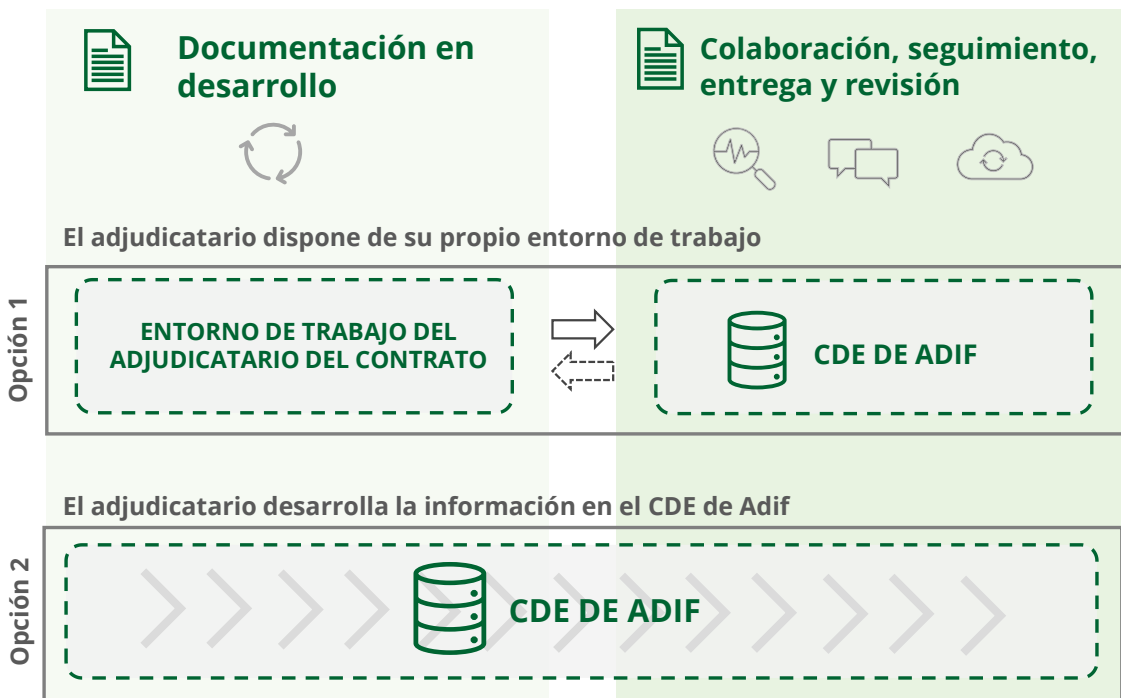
Documentación en desarrollo

Colaboración, seguimiento, entrega y revisión

El adjudicatario dispone de su propio entorno de trabajo

Opción 1

ENTORNO DE TRABAJO DEL ADJUDICATARIO DEL CONTRATO

CDE DE ADIF

El adjudicatario desarrolla la información en el CDE de Adif

Opción 2

CDE DE ADIF